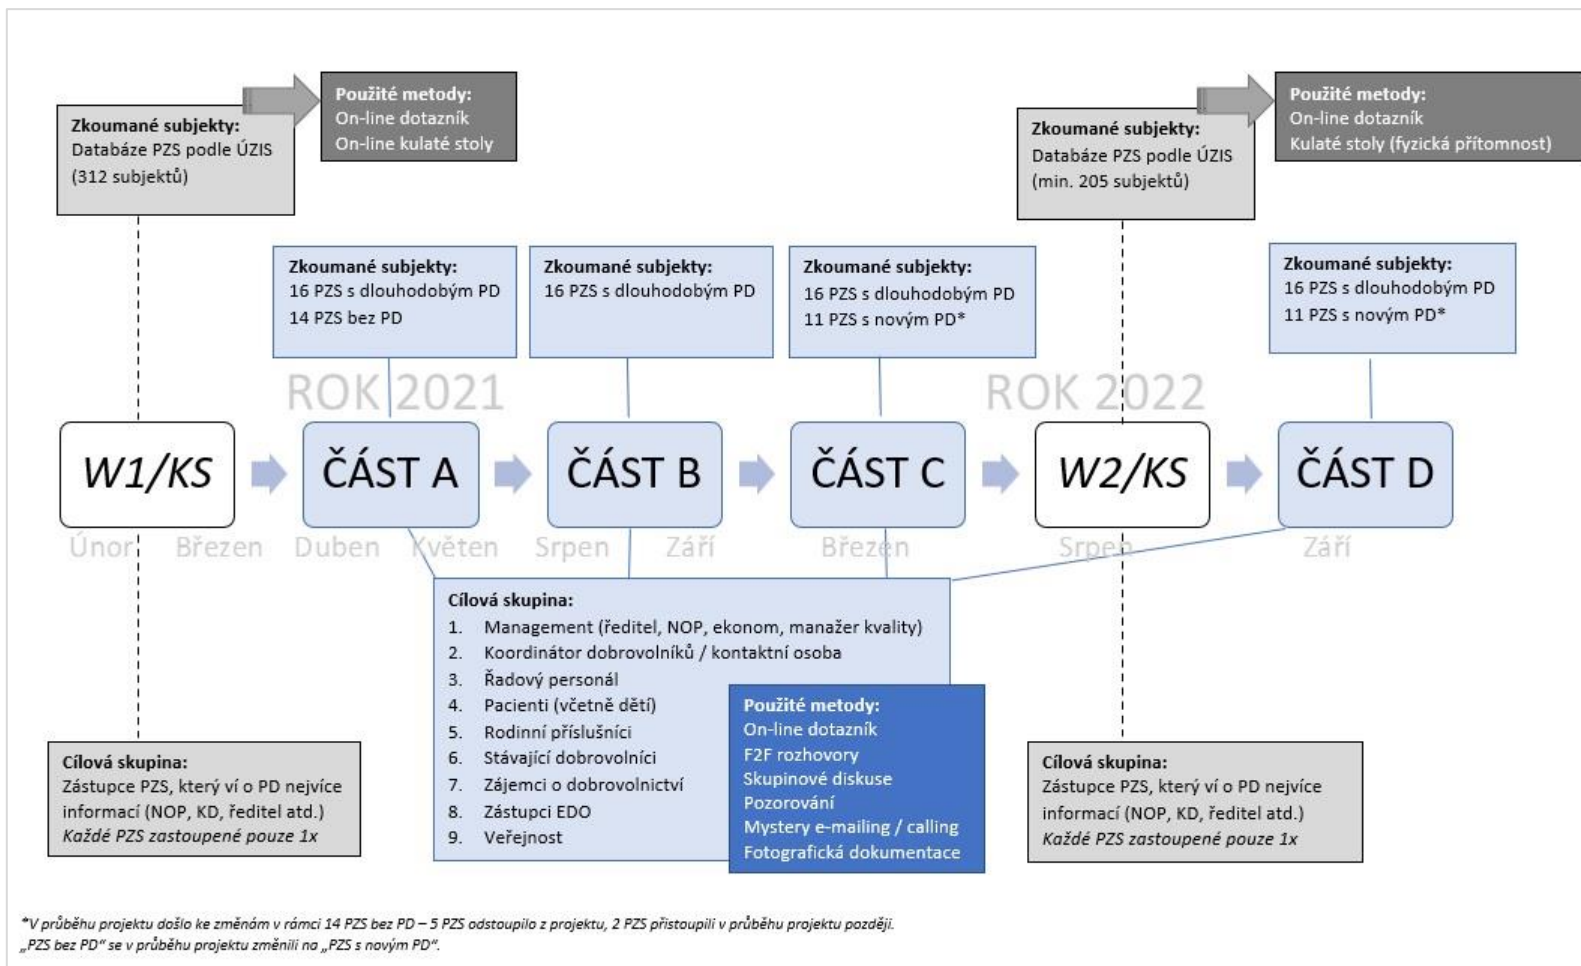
Použité metody:
On-line dotazník
On-line kulaté stoly

Zkoumané subjekty:
Databáze PZS podle ÚZIS
(312 subjektů)

Použité metody:
On-line dotazník
Kulaté stoly (fyzická přítomnost)

Zkoumané subjekty:
Databáze PZS podle ÚZIS
(min. 205 subjektů)

Zkoumané subjekty:
16 PZS s dlouhodobým PD
14 PZS bez PD

Zkoumané subjekty:
16 PZS s dlouhodobým PD

Zkoumané subjekty:
16 PZS s dlouhodobým PD
11 PZS s novým PD*

Zkoumané subjekty:
16 PZS s dlouhodobým PD
11 PZS s novým PD*

ROK 2021

ROK 2022

W1/KS

ČÁST A

ČÁST B

ČÁST C

W2/KS

ČÁST D

Únor Březen Duben Květen Srpen Září Březen Srpen Září

Cílová skupina:
1. Management (ředitel, NOP, ekonom, manažer kvality)
2. Koordinátor dobrovolníků / kontaktní osoba
3. Řadový personál
4. Pacienti (včetně dětí)
5. Rodinní příslušníci
6. Stávající dobrovolníci
7. Zájemci o dobrovolnictví
8. Zástupci EDO
9. Veřejnost

Použité metody:
On-line dotazník
F2F rozhovory
Skupinové diskuse
Pozorování
Mystery e-mailing / calling
Fotografická dokumentace

Cílová skupina:
Zástupce PZS, který ví o PD nejvíce informací (NOP, KD, ředitel atd.)
*Každé PZS zastoupené pouze 1x*

Cílová skupina:
Zástupce PZS, který ví o PD nejvíce informací (NOP, KD, ředitel atd.)
*Každé PZS zastoupené pouze 1x*

*V průběhu projektu došlo ke změnám v rámci 14 PZS bez PD – 5 PZS odstoupilo z projektu, 2 PZS přistoupili v průběhu projektu později.
„PZS bez PD" se v průběhu projektu změnili na „PZS s novým PD".